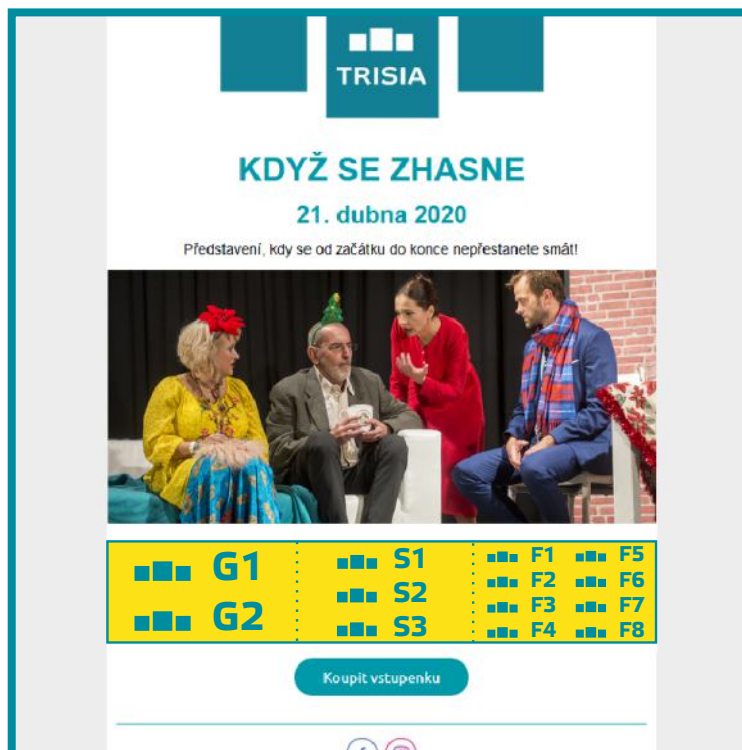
TRISIA

KDYŽ SE ZHASNE

21. dubna 2020

Představení, kdy se od začátku do konce nepřestanete smát!

| | | | |
|---|---|---|---|
| G1 | S1 | F1 | F5 |
| | S2 | F2 | F6 |
| G2 | | F3 | F7 |
| | S3 | F4 | F8 |

Koupit vstupenku